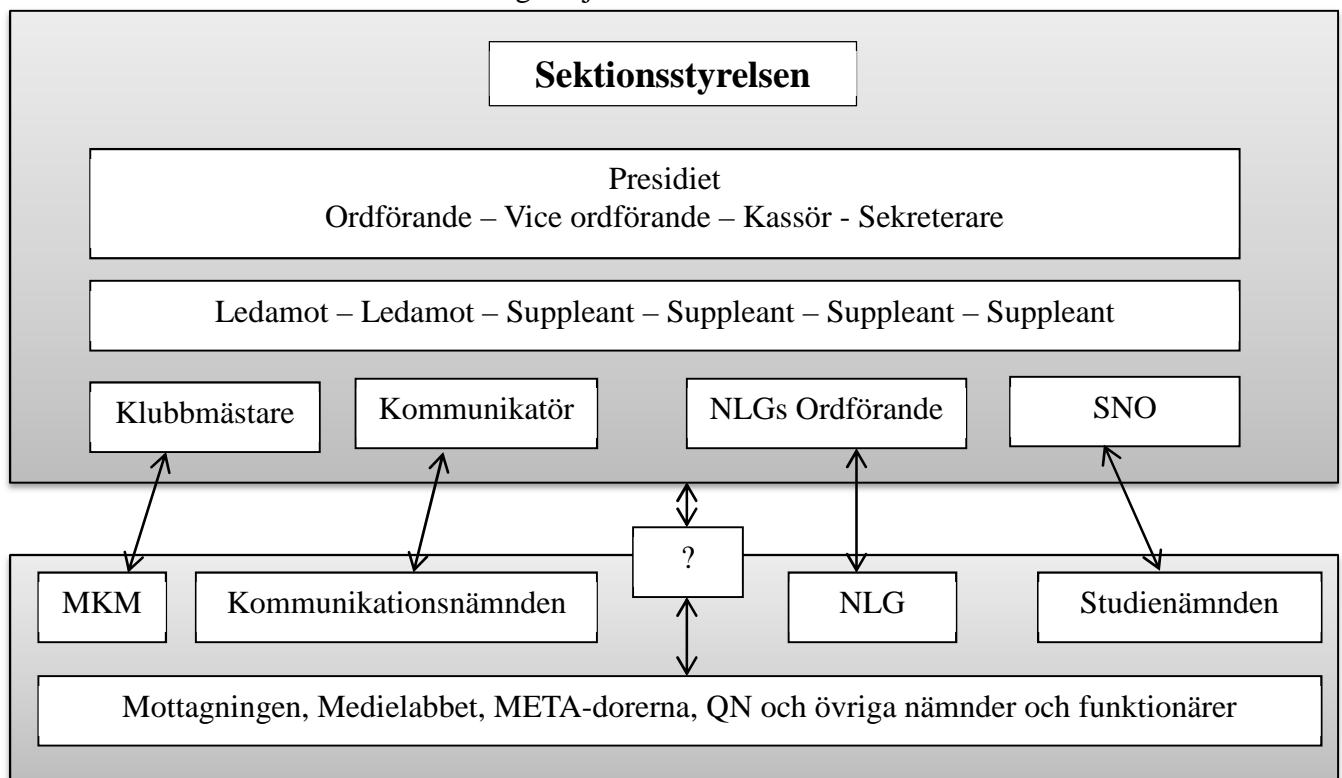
Sektionsstyrelsen

Presidiet
Ordförande – Vice ordförande – Kassör - Sekreterare

Ledamot – Ledamot – Suppleant – Suppleant – Suppleant – Suppleant

Klubbmästare

Kommunikatör

NLGs Ordförande

SNO

?

MKM

Kommunikationsnämnden

NLG

Studienämnden

Mottagningen, Medielabbet, META-dorerna, QN och övriga nämnder och funktionärer